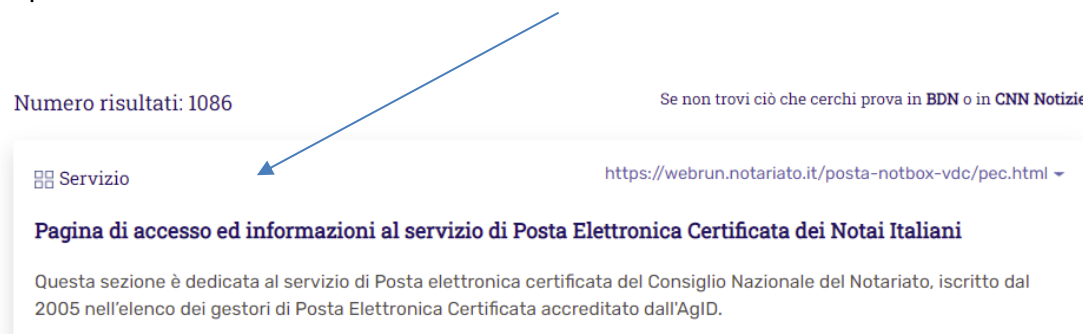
Numero risultati: 1086

Se non trovi ciò che cerchi prova in **BDN** o in **CNN Notizie**

Servizio

https://webrun.notariato.it/posta-notbox-vdc/pec.html

**Pagina di accesso ed informazioni al servizio di Posta Elettronica Certificata dei Notai Italiani**

Questa sezione è dedicata al servizio di Posta elettronica certificata del Consiglio Nazionale del Notariato, iscritto dal 2005 nell'elenco dei gestori di Posta Elettronica Certificata accreditato dall'AgID.